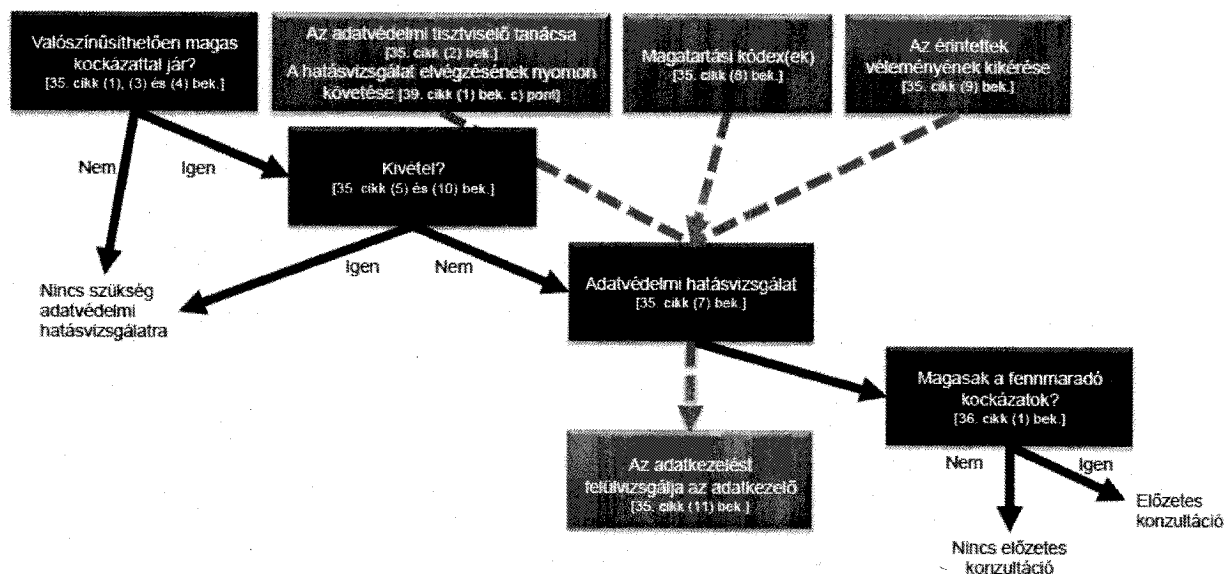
Valószínűsíthetően magas kockázattal jár?
[35. cikk (1), (3) és (4) bek.]

Az adatvédelmi tisztviselő tanácsa
[35. cikk (2) bek.]
A hatásvizsgálat elvégzésének nyomon követése [39. cikk (1) bek. c) pont]

Magatartási kódex(ek)
[35. cikk (8) bek.]

Az érintettek véleményének kikérése
[35. cikk (9) bek.]

Nem

Igen

Kivétel?
[35. cikk (5) és (10) bek.]

Igen

Nem

Nincs szükség adatvédelmi hatásvizsgálatra

Adatvédelmi hatásvizsgálat
[35. cikk (7) bek.]

Magasak a fennmaradó kockázatok?
[36. cikk (1) bek.]

Az adatkezelést felülvizsgálja az adatkezelő
[35. cikk (11) bek.]

Nem

Igen

Előzetes konzultáció

Nincs előzetes konzultáció